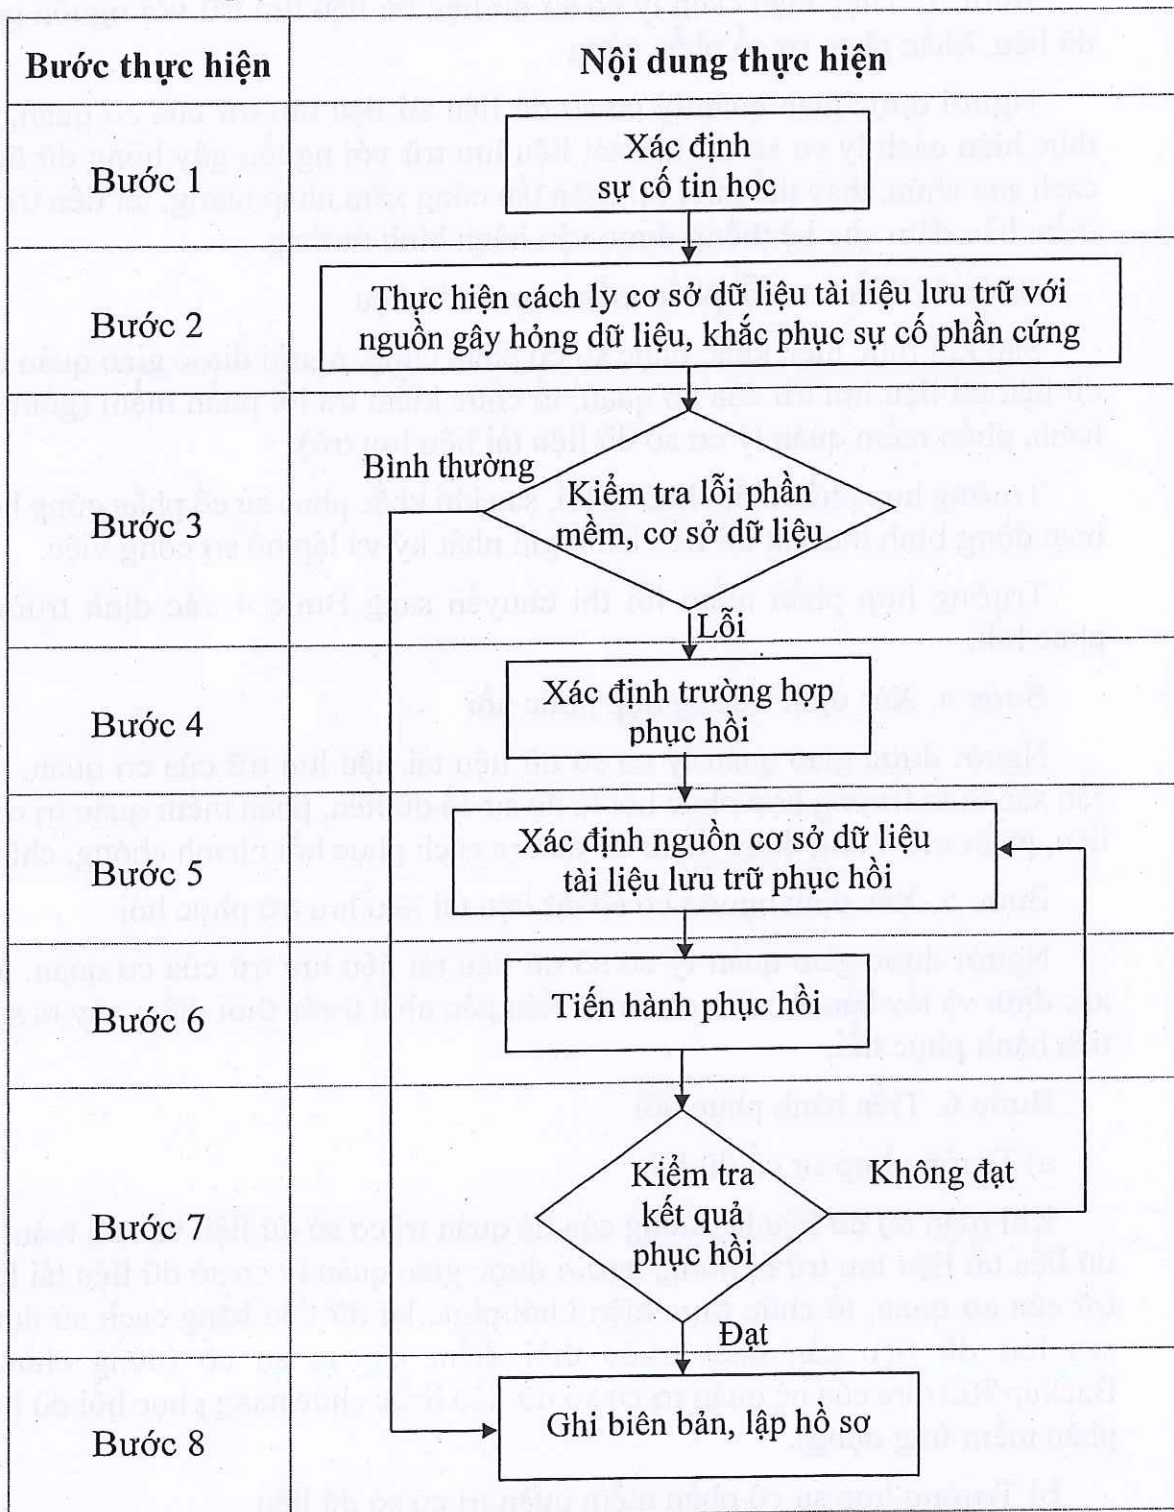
| Bước thực hiện | Nội dung thực hiện |
|---|---|
| Bước 1 | Xác định sự cố tin học |
| Bước 2 | Thực hiện cách ly cơ sở dữ liệu tài liệu lưu trữ với nguồn gây hỏng dữ liệu, khắc phục sự cố phần cứng |
| Bước 3 | Bình thường Kiểm tra lỗi phần mềm, cơ sở dữ liệu Lỗi |
| Bước 4 | Xác định trường hợp phục hồi |
| Bước 5 | Xác định nguồn cơ sở dữ liệu tài liệu lưu trữ phục hồi |
| Bước 6 | Tiến hành phục hồi |
| Bước 7 | Kiểm tra kết quả phục hồi Không đạt Đạt |
| Bước 8 | Ghi biên bản, lập hồ sơ |